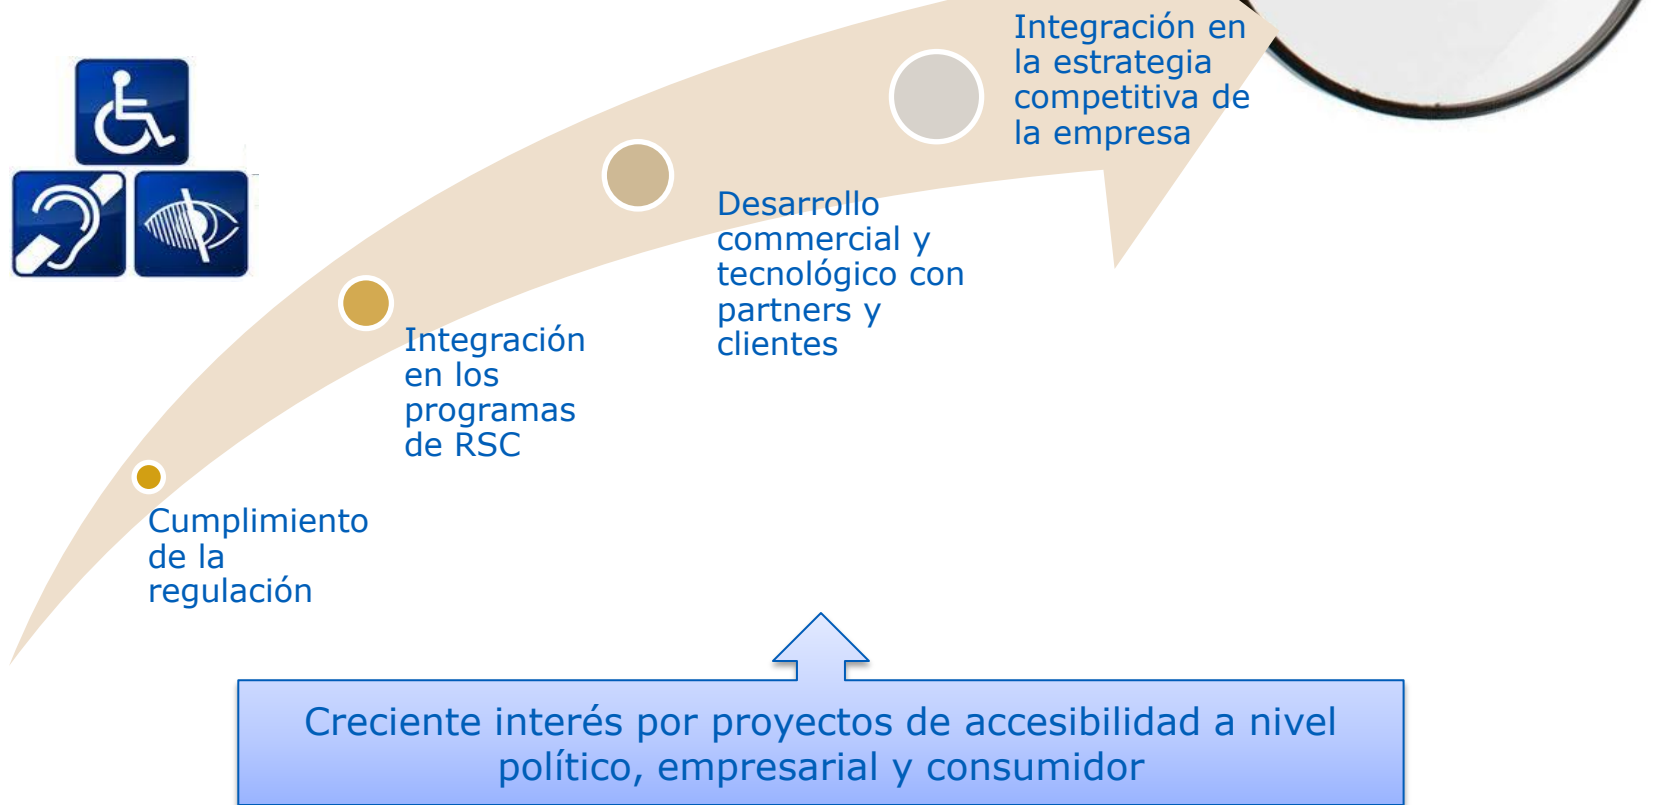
Integración en la estrategia competitiva de la empresa

Desarrollo commercial y tecnológico con partners y clientes

Integración en los programas de RSC

Cumplimiento de la regulación

Creciente interés por proyectos de accesibilidad a nivel político, empresarial y consumidor